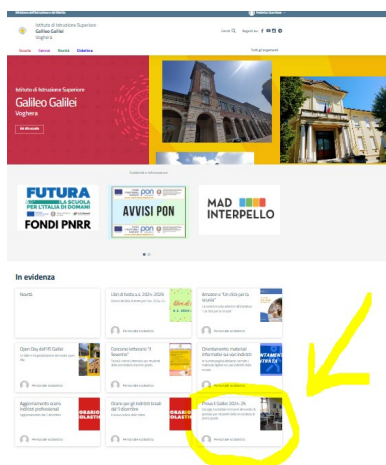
Ministero dell'Istruzione e del Merito

Istituto di Istruzione Superiore
Galileo Galilei
Voghera

Cerca
Seguici su

Scuola Servizi Novità Didattica

Tutti gli argomenti

Istituto di Istruzione Superiore
Galileo Galilei
Voghera

FUTURA
LA SCUOLA PER L'ITALIA DI DOMANI
FONDI PNRR

PON
AVVISI PON

MAD
INTERPELLO

In evidenza

Novità

Libri di testo a.s. 2024-2025

Open Day dell'IIS Galilei

Concorso letterario "Il Novellino"

Orientamento: materiali informativi sui vari indirizzi

Aggiornamento orario indirizzi professionali

Orario con gli indirizzi tecnici dal 1 dicembre

Prove Il Galilei 2024-25

Personale scolastico
Personale scolastico
Personale scolastico
Personale scolastico
Personale scolastico
Personale scolastico
Personale scolastico

ORARIO SCOLASTICO
ORARIO SCOLASTICO